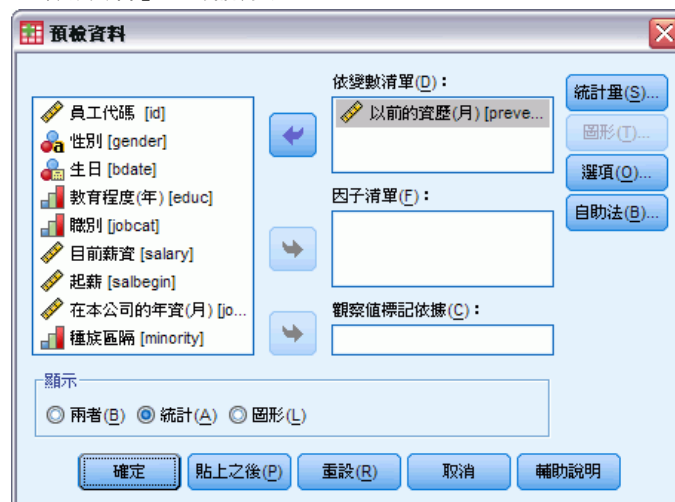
預檢資料

員工代碼 [id]
性別 [gender]
生日 [bdate]
教育程度(年) [educ]
職別 [jobcat]
目前薪資 [salary]
起薪 [salbegin]
在本公司的年資(月) [jo...
種族區隔 [minority]

依變數清單(D)：
以前的資歷(月) [preve...

因子清單(F)：

觀察值標記依據(C)：

統計量(S)...
圖形(T)...
選項(O)...
自助法(B)...

顯示
兩者(B) 統計(A) 圖形(L)

確定 貼上之後(P) 重設(R) 取消 輔助說明